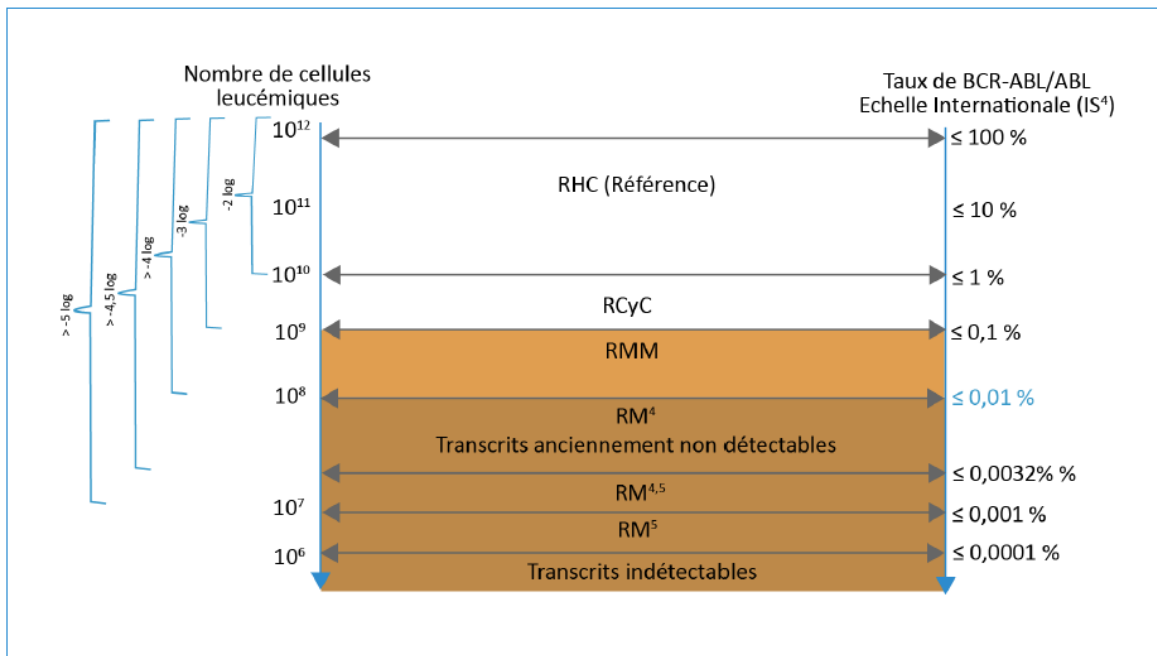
Nombre de cellules leucémiques

Taux de BCR-ABL/ABL Echelle Internationale (IS$^4$)

> -5 log
> -4,5 log
> -4 log
-3 log
-2 log

$10^{12}$
≤ 100 %

RHC (Référence)

$10^{11}$
≤ 10 %

$10^{10}$
≤ 1 %

RCyC

$10^9$
≤ 0,1 %

RMM

$10^8$
≤ 0,01 %

RM$^4$
Transcrits anciennement non détectables

≤ 0,0032% %

RM$^{4,5}$

$10^7$
≤ 0,001 %

RM$^5$

$10^6$
≤ 0,0001 %

Transcrits indétectables